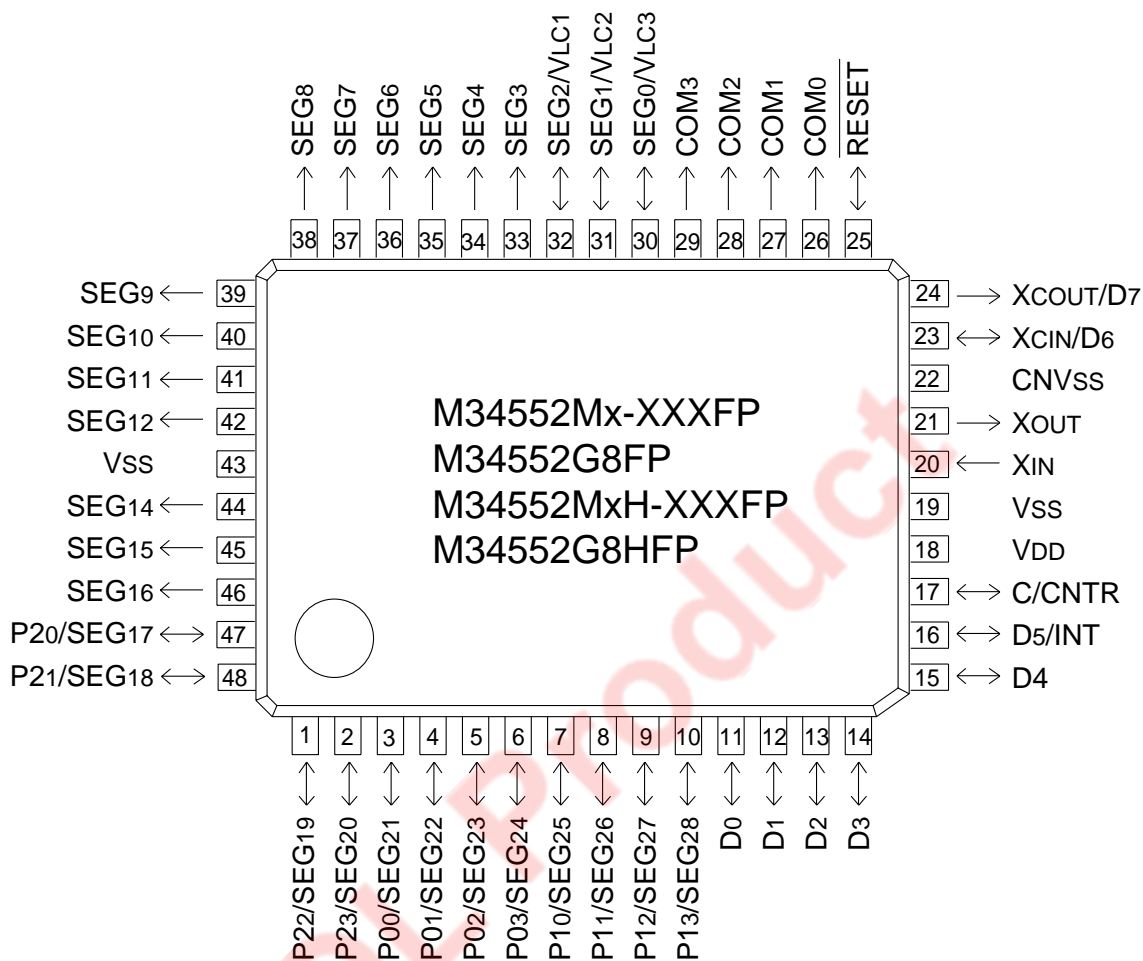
SEG8
SEG7
SEG6
SEG5
SEG4
SEG3
SEG2/VLC1
SEG1/VLC2
SEG0/VLC3
COM3
COM2
COM1
COM0
$\overline{RESET}$

38 37 36 35 34 33 32 31 30 29 28 27 26 25

SEG9 39
SEG10 40
SEG11 41
SEG12 42
VSS 43
SEG14 44
SEG15 45
SEG16 46
P20/SEG17 47
P21/SEG18 48

M34552Mx-XXXFP
M34552G8FP
M34552MxH-XXXFP
M34552G8HFP

24 XCOUT/D7
23 XCIN/D6
22 CNVSS
21 XOUT
20 XIN
19 VSS
18 VDD
17 C/CNTR
16 D5/INT
15 D4

1 2 3 4 5 6 7 8 9 10 11 12 13 14

P22/SEG19
P23/SEG20
P00/SEG21
P01/SEG22
P02/SEG23
P03/SEG24
P10/SEG25
P11/SEG26
P12/SEG27
P13/SEG28
D0
D1
D2
D3

Product